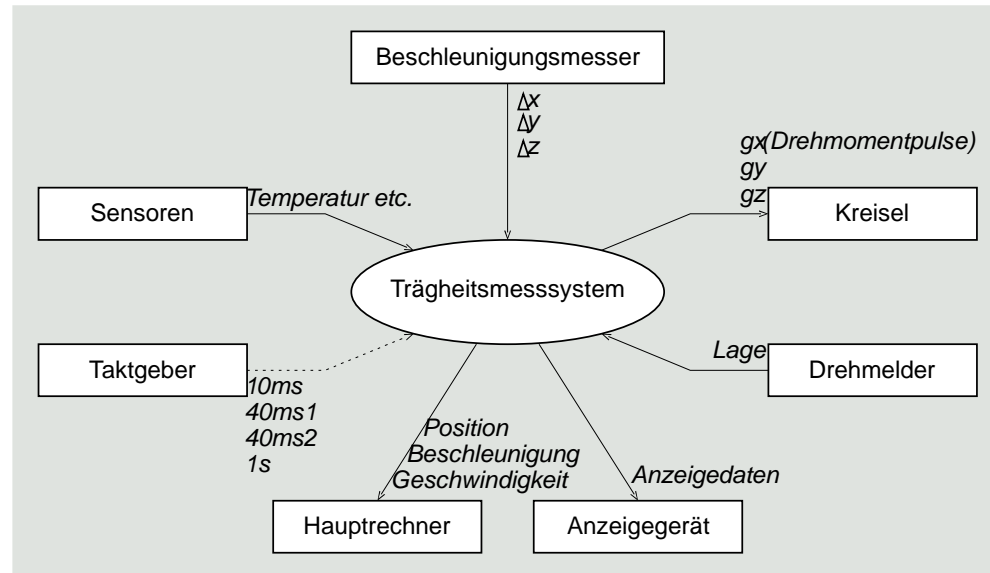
Beschleunigungsmesser

$\Delta x$
$\Delta y$
$\Delta z$

gx(Drehmomentpulse)
gy
gz

Sensoren

Temperatur etc.

Kreisel

Trägheitsmesssystem

Taktgeber

10ms
40ms1
40ms2
1s

Lage

Drehmelder

Position
Beschleunigung
Geschwindigkeit

Anzeigedaten

Hauptrechner

Anzeigegerät